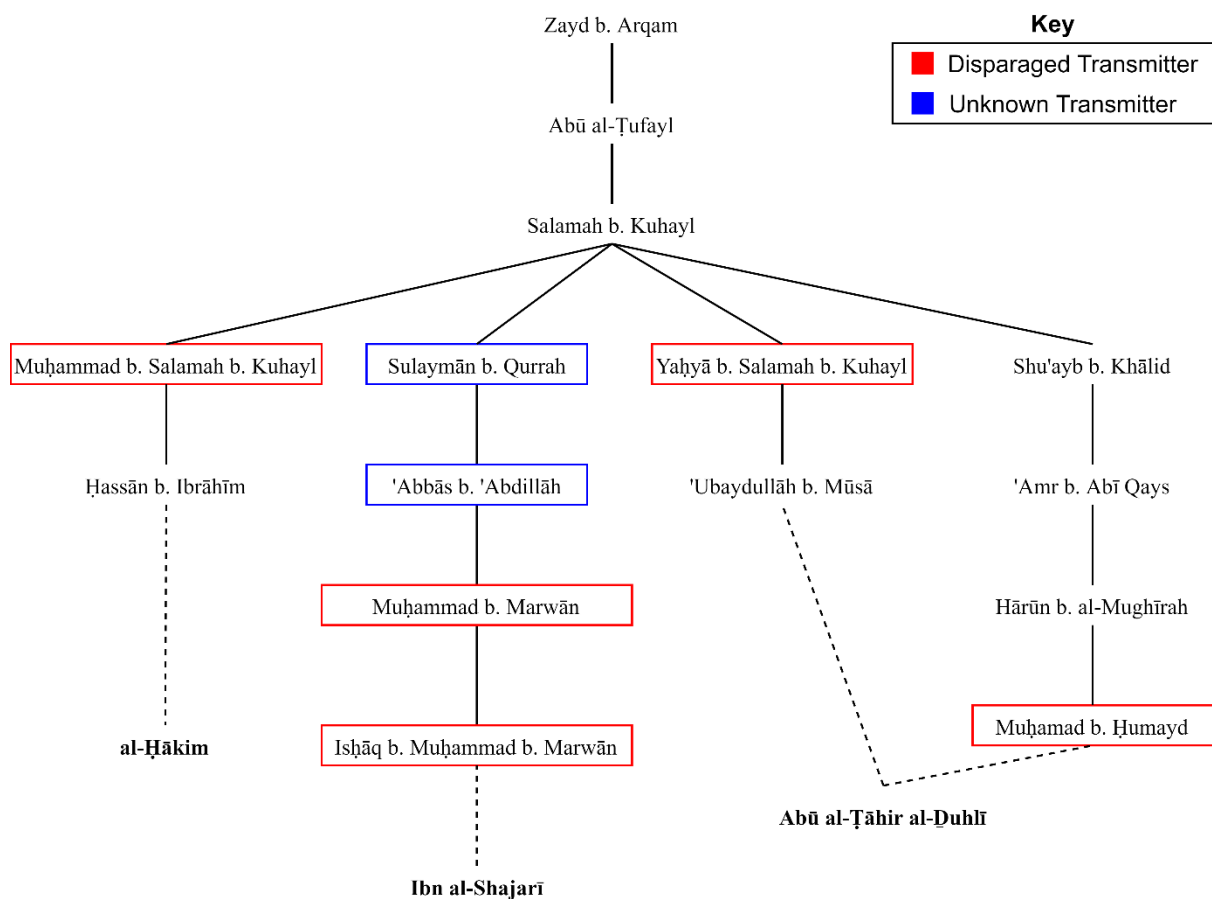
Key
Disparaged Transmitter
Unknown Transmitter

Zayd b. Arqam

Abū al-Ṭufayl

Salamah b. Kuhayl

Muḥammad b. Salamah b. Kuhayl

Sulaymān b. Qurrah

Yaḥyā b. Salamah b. Kuhayl

Shu'ayb b. Khālid

Ḥassān b. Ibrāhīm

'Abbās b. 'Abdillāh

'Ubaydullāh b. Mūsā

'Amr b. Abī Qays

Muḥammad b. Marwān

Hārūn b. al-Mughīrah

Muḥamad b. Ḥumayd

al-Ḥākim

Isḥāq b. Muḥammad b. Marwān

Abū al-Ṭāhir al-Ḏuhlī

Ibn al-Shajarī